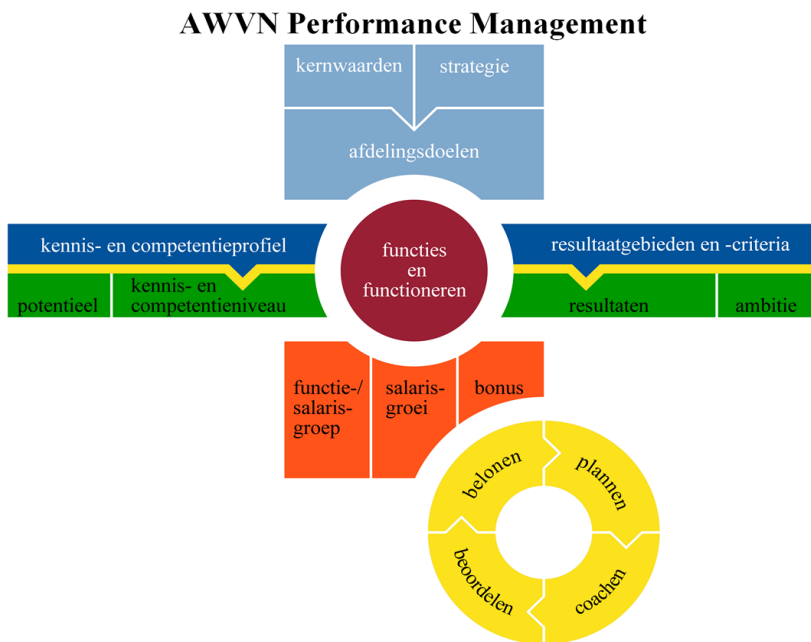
AWVN Performance Management

kernwaarden

strategie

afdelingsdoelen

kennis- en competentieprofiel

functies en functioneren

resultaatgebieden en -criteria

potentieel

kennis- en competentieniveau

resultaten

ambitie

functie-/ salaris- groep

salaris- groei

bonus

belonen

plannen

beoordelen

coachen